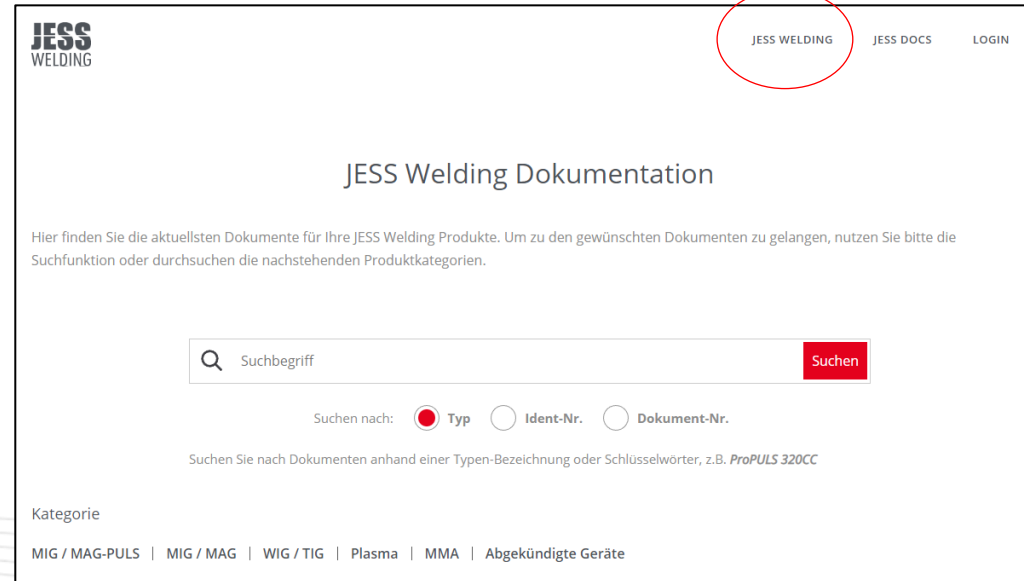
JESS WELDING

JESS WELDING JESS DOCS LOGIN

JESS Welding Dokumentation

Hier finden Sie die aktuellsten Dokumente für Ihre JESS Welding Produkte. Um zu den gewünschten Dokumenten zu gelangen, nutzen Sie bitte die Suchfunktion oder durchsuchen die nachstehenden Produktkategorien.

Suchbegriff Suchen

Suchen nach: Typ Ident-Nr. Dokument-Nr.

Suchen Sie nach Dokumenten anhand einer Typen-Bezeichnung oder Schlüsselwörter, z.B. ProPULS 320CC

Kategorie

MIG / MAG-PULS | MIG / MAG | WIG / TIG | Plasma | MMA | Abgekündigte Geräte